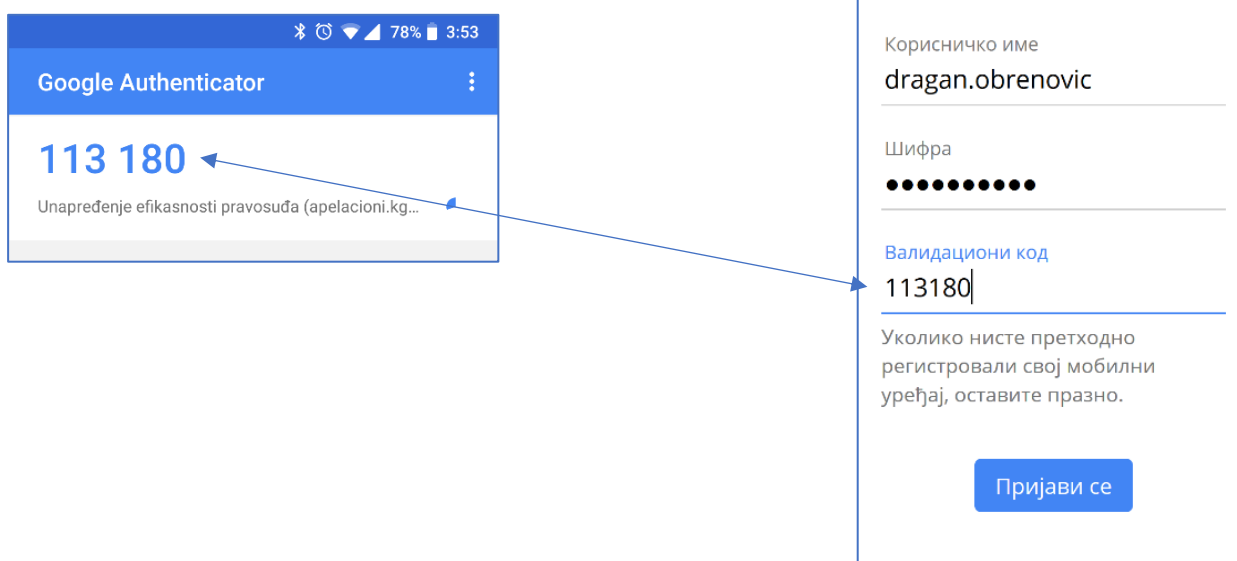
78% 3:53

Google Authenticator

113 180

Unapređenje efikasnosti pravosuđa (apelacioni.kg...

Корисничко име
dragan.obrenovic

Шифра
●●●●●●●●●●

Валидациони код
113180

Уколико нисте претходно регистровали свој мобилни уређај, оставите празно.

Пријави се